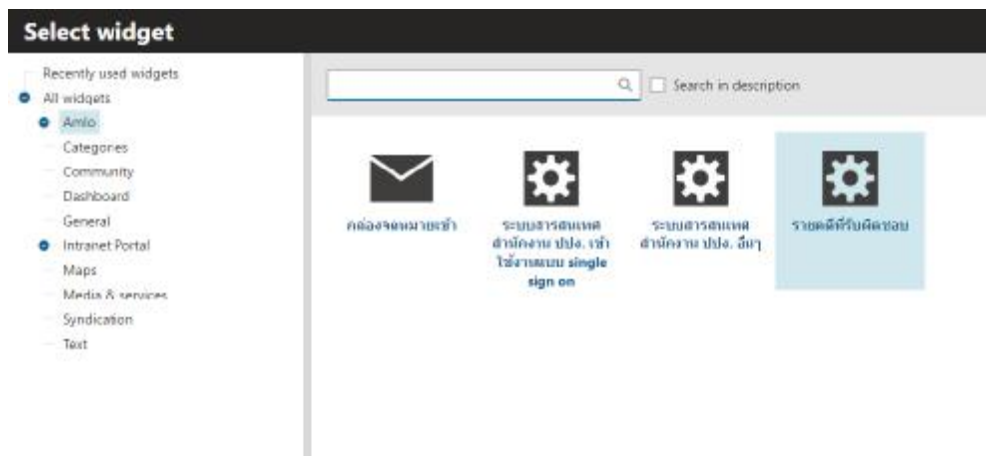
Select widget

Recently used widgets
All widgets
Amlo
Categories
Community
Dashboard
General
Intranet Portal
Maps
Media & services
Syndication
Text

Search in description

กล่องจดหมายเข้า

ระบบสารสนเทศ สำนักงาน ปปง. เข้าใช้งานแบบ single sign on

ระบบสารสนเทศ สำนักงาน ปปง. อื่นๆ

รายคดีที่รับผิดชอบ